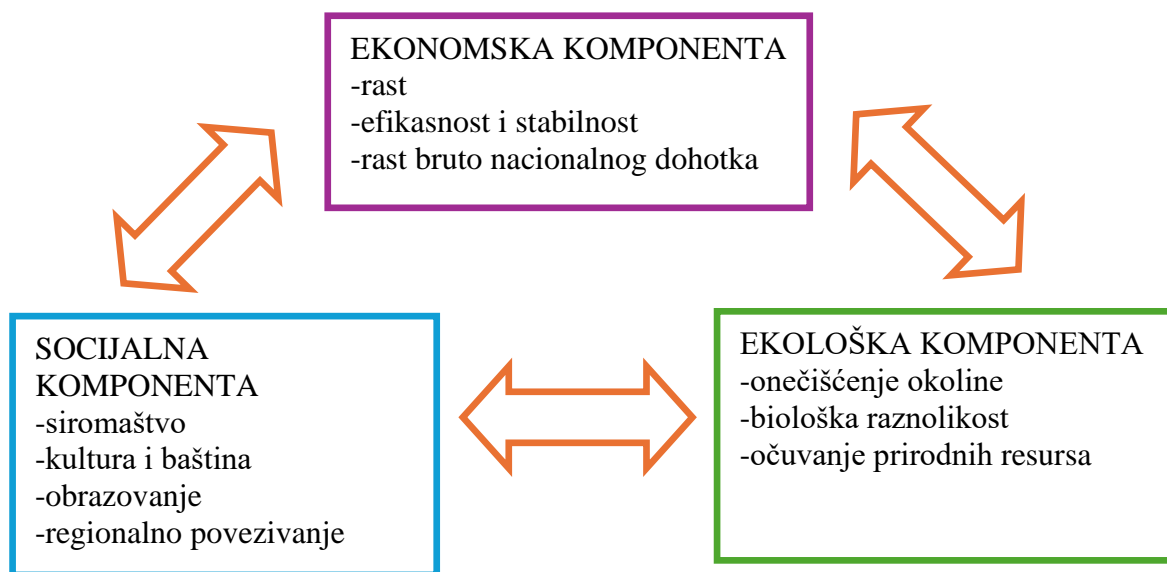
EKONOMSKA KOMPONENTA
-rast
-efikasnost i stabilnost
-rast bruto nacionalnog dohotka

SOCIJALNA KOMPONENTA
-siromaštvo
-kultura i baština
-obrazovanje
-regionalno povezivanje

EKOLOŠKA KOMPONENTA
-onečišćenje okoline
-biološka raznolikost
-očuvanje prirodnih resursa